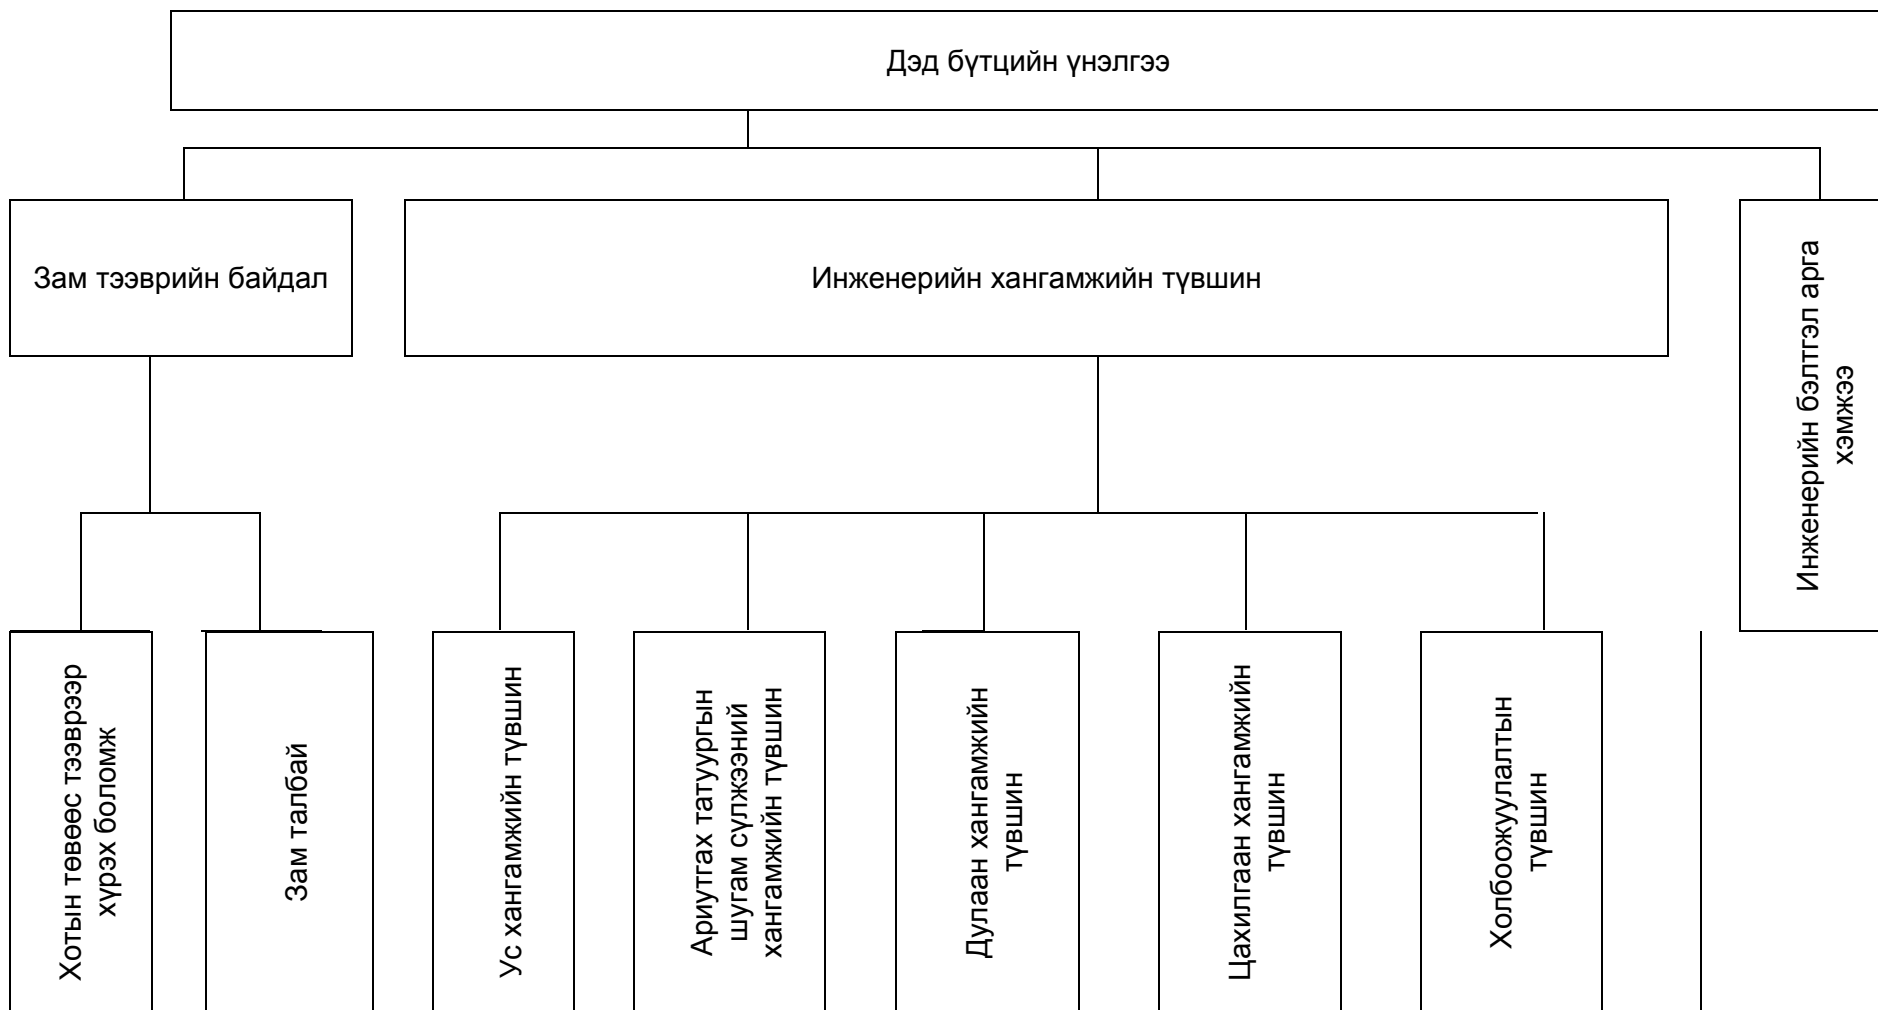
Дэд бүтцийн үнэлгээ

Зам тээврийн байдал

Инженерийн хангамжийн түвшин

Инженерийн бэлтгэл арга хэмжээ

Хотын төвөөс тээврээр хүрэх боломж

Зам талбай

Ус хангамжийн түвшин

Ариутгах татуургын шугам сүлжээний хангамжийн түвшин

Дулаан хангамжийн түвшин

Цахилгаан хангамжийн түвшин

Холбоожуулалтын түвшин